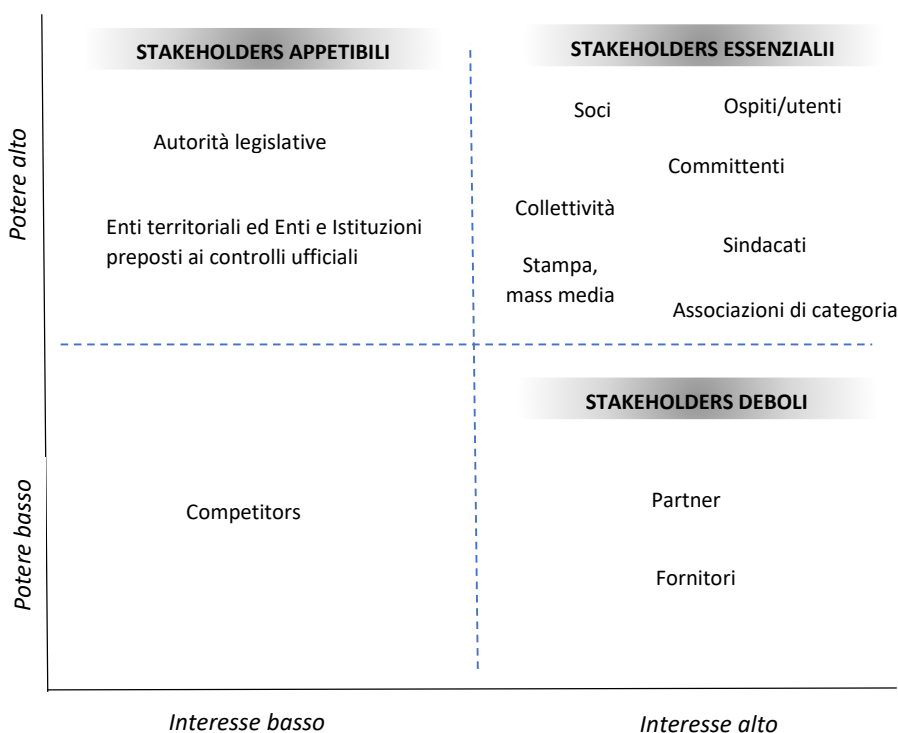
STAKEHOLDERS APPETIBILI

STAKEHOLDERS ESSENZIALII

Potere alto

Autorità legislative

Enti territoriali ed Enti e Istituzioni preposti ai controlli ufficiali

Soci

Ospiti/utenti

Committenti

Collettività

Sindacati

Stampa, mass media

Associazioni di categoria

STAKEHOLDERS DEBOLI

Potere basso

Competitors

Partner

Fornitori

Interesse basso

Interesse alto